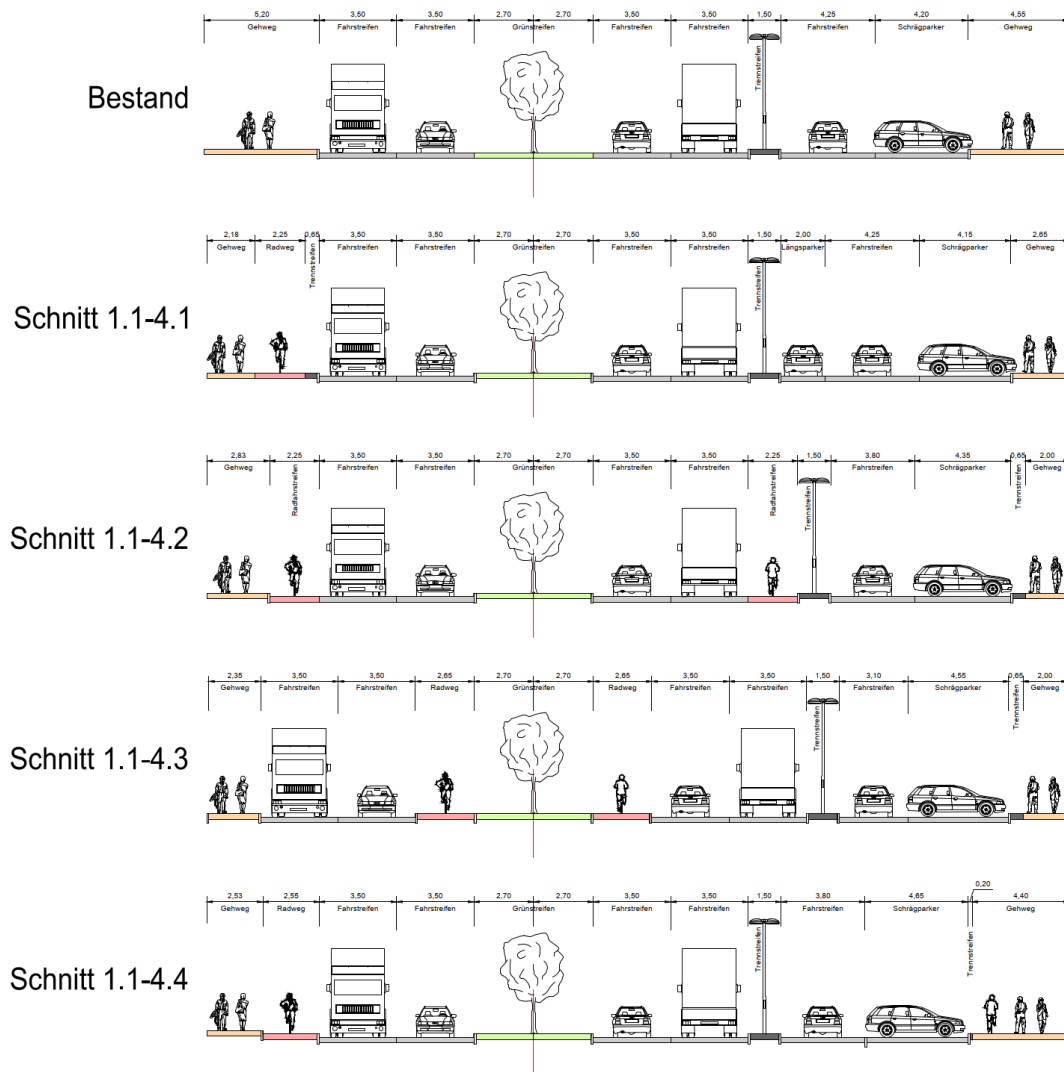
5,20 Gehweg | 3,50 Fahrstreifen | 3,50 Fahrstreifen | 2,70 Grünstreifen 2,70 | 3,50 Fahrstreifen | 3,50 Fahrstreifen | 1,50 Trennstreifen | 4,25 Fahrstreifen | 4,20 Schrägparker | 4,55 Gehweg

Bestand

2,18 Gehweg | 2,25 Radweg | 0,65 Trennstreifen | 3,50 Fahrstreifen | 3,50 Fahrstreifen | 2,70 Grünstreifen 2,70 | 3,50 Fahrstreifen | 3,50 Fahrstreifen | 1,50 Trennstreifen | 2,00 Längsparker | 4,25 Fahrstreifen | 4,15 Schrägparker | 2,65 Gehweg

Schnitt 1.1-4.1

2,83 Gehweg | 2,25 Radfahrstreifen | 3,50 Fahrstreifen | 3,50 Fahrstreifen | 2,70 Grünstreifen 2,70 | 3,50 Fahrstreifen | 3,50 Fahrstreifen | 2,25 Radfahrstreifen | 1,50 Trennstreifen | 3,80 Fahrstreifen | 4,35 Schrägparker | 0,65 Trennstreifen | 2,00 Gehweg

Schnitt 1.1-4.2

2,35 Gehweg | 3,50 Fahrstreifen | 3,50 Fahrstreifen | 2,65 Radweg | 2,70 Grünstreifen 2,70 | 2,65 Radweg | 3,50 Fahrstreifen | 3,50 Fahrstreifen | 1,50 Trennstreifen | 3,10 Fahrstreifen | 4,55 Schrägparker | 0,65 Trennstreifen | 2,00 Gehweg

Schnitt 1.1-4.3

2,53 Gehweg | 2,55 Radweg | 3,50 Fahrstreifen | 3,50 Fahrstreifen | 2,70 Grünstreifen 2,70 | 3,50 Fahrstreifen | 3,50 Fahrstreifen | 1,50 Trennstreifen | 3,80 Fahrstreifen | 4,65 Schrägparker | 0,20 Trennstreifen | 4,40 Gehweg

Schnitt 1.1-4.4